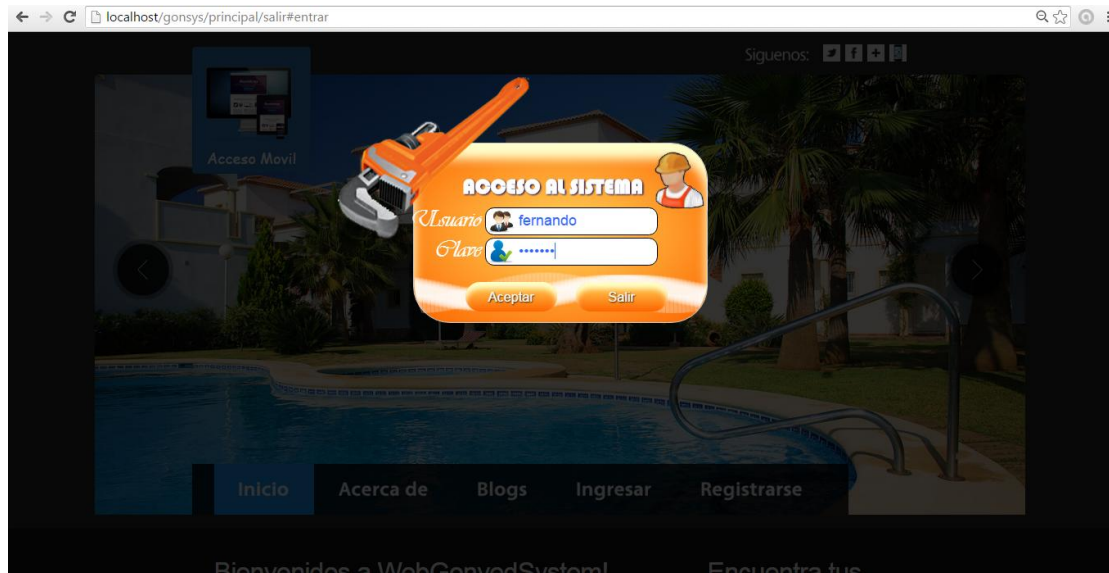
localhost/gonsys/principal/salir#entrar

Siguenos:

Acceso Movil

ACCESO AL SISTEMA

Usuario fernando

Clave •••••••

Aceptar Salir

Inicio Acerca de Blogs Ingresar Registrarse

Bienvenidos a WebGonsysSystem! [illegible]

Encuentra tus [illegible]